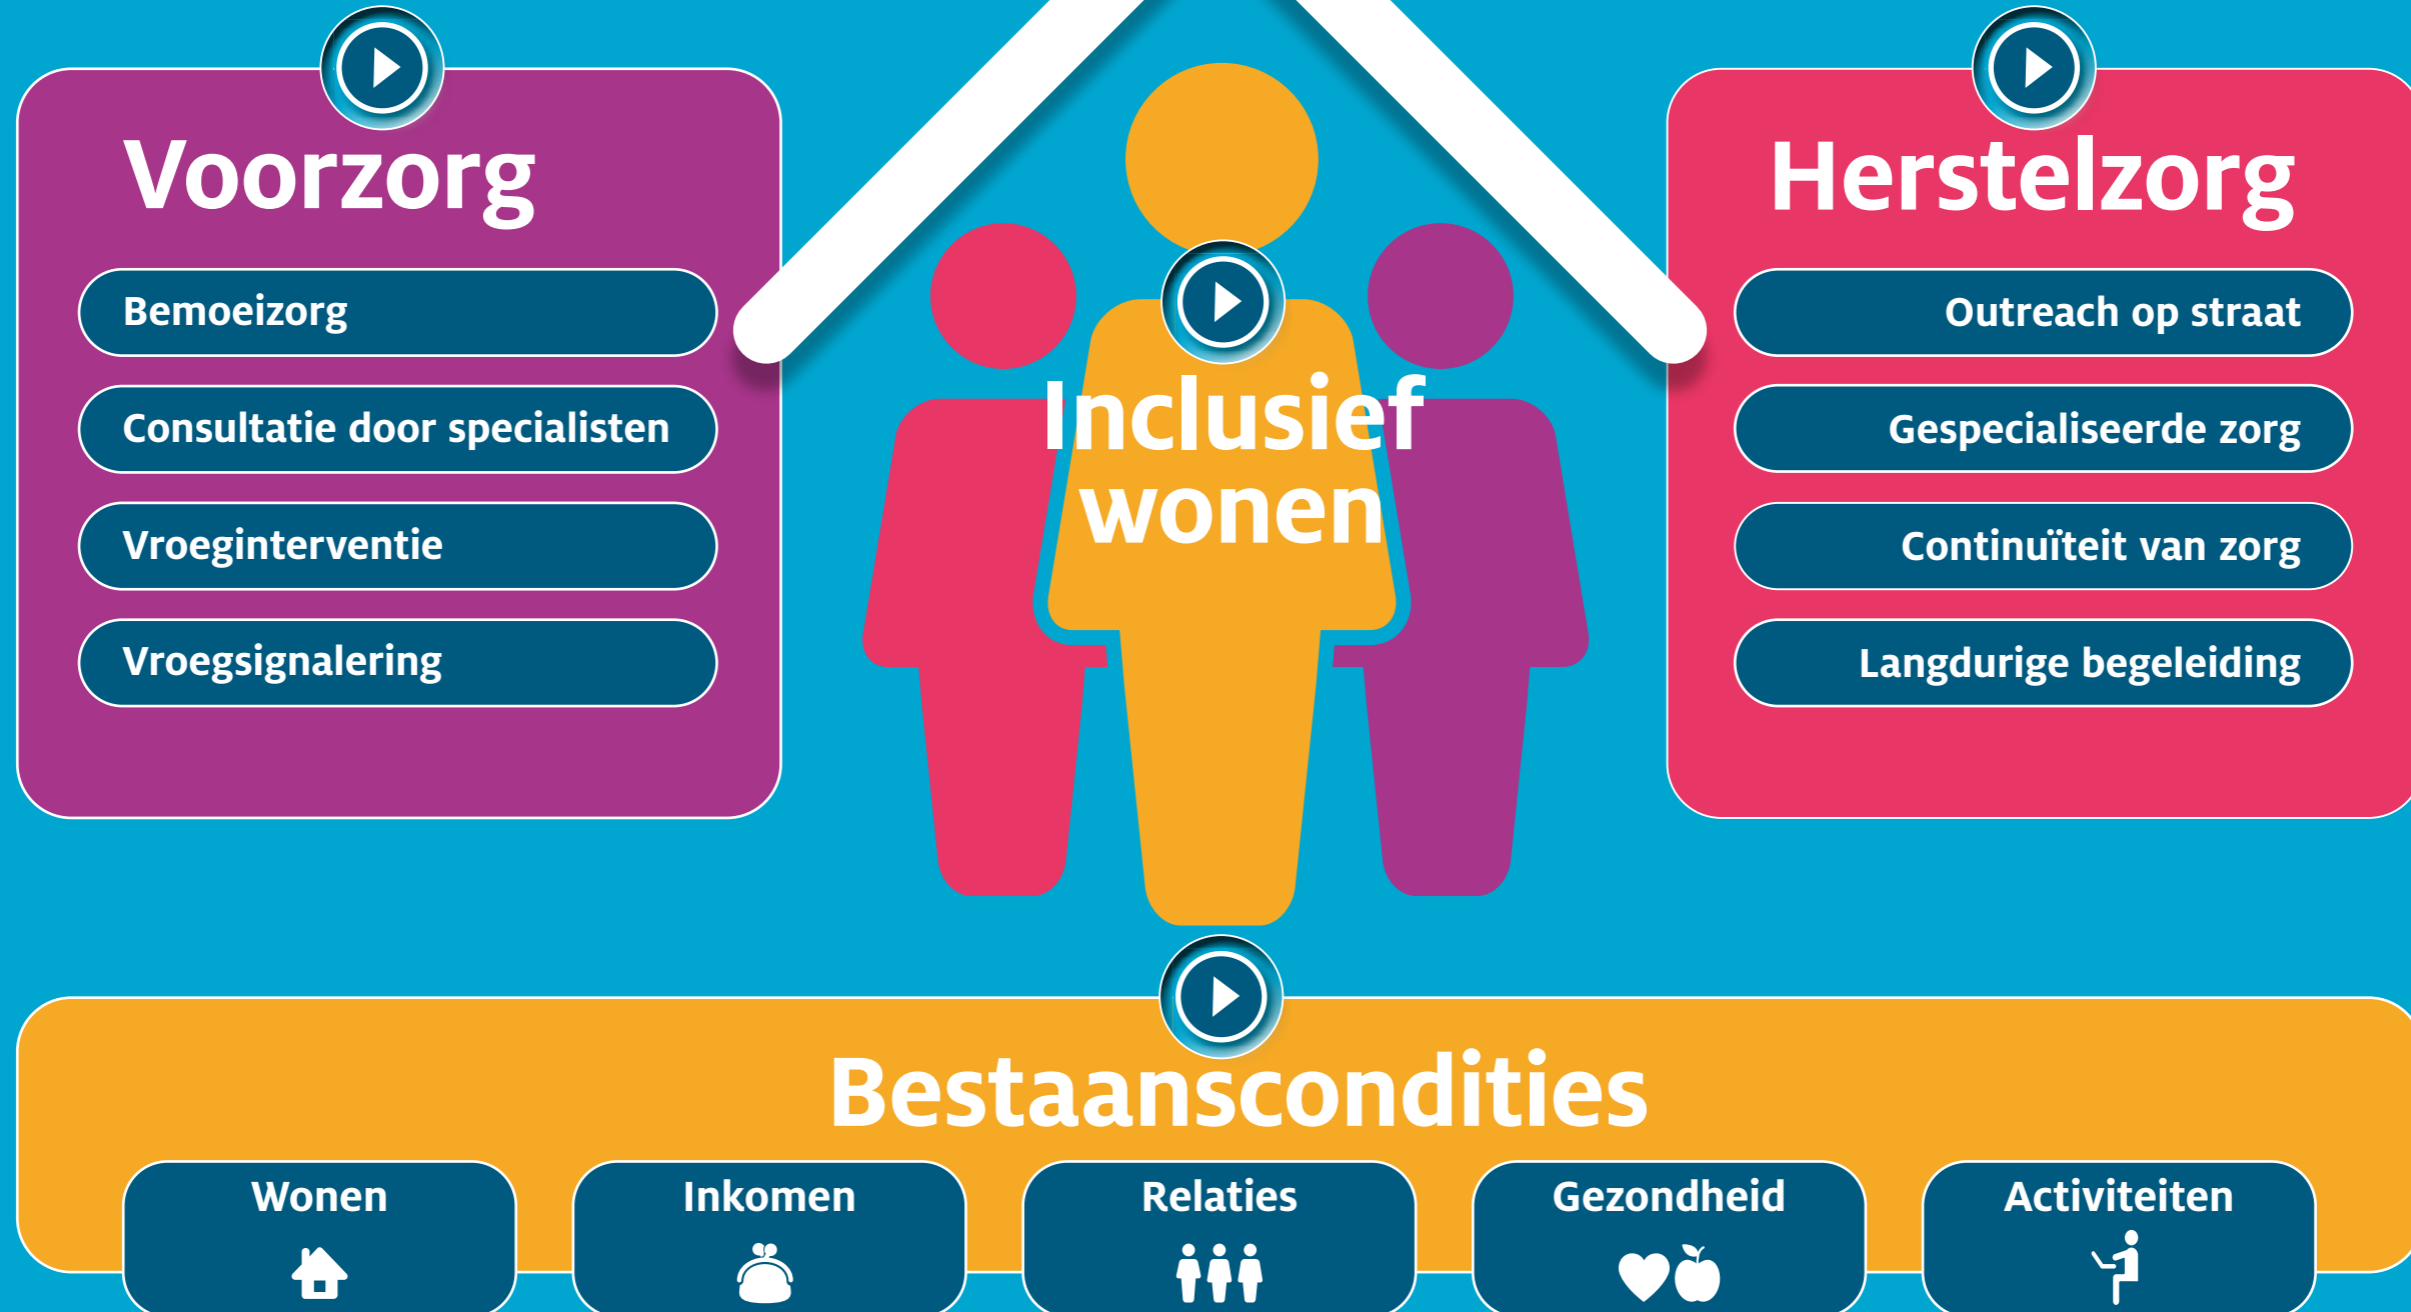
Voorzorg

Bemoeizorg

Consultatie door specialisten

Vroeginterventie

Vroegsignalering

Inclusief wonen

Herstelzorg

Outreach op straat

Gespecialiseerde zorg

Continuïteit van zorg

Langdurige begeleiding

Bestaanscondities

Wonen

Inkomen

Relaties

Gezondheid

Activiteiten